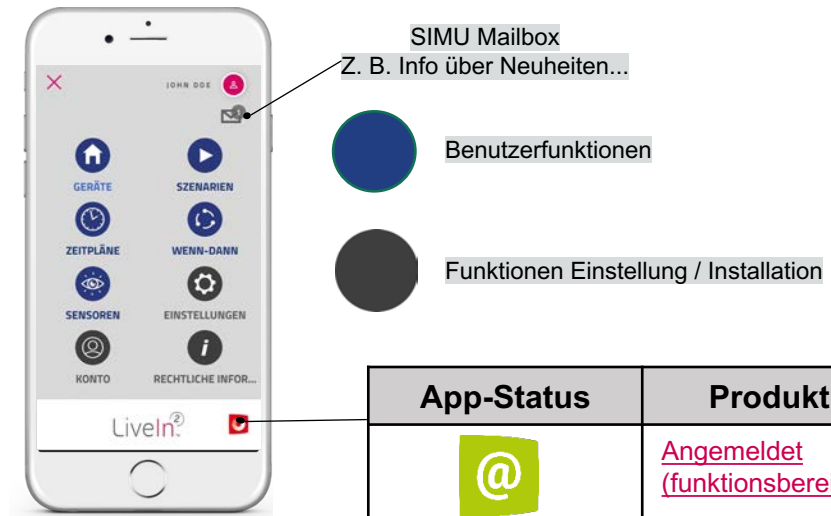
JOHN DOE

GERÄTE
SZENARIEN
ZEITPLÄNE
WENN-DANN
SENSOREN
EINSTELLUNGEN
KONTO
RECHTLICHE INFOR...

LiveIn²

SIMU Mailbox
Z. B. Info über Neuheiten...

Benutzerfunktionen

Funktionen Einstellung / Installation

| App-Status | Produkt |
|---|---|
| @ | Angemeldet (funktionsbere |